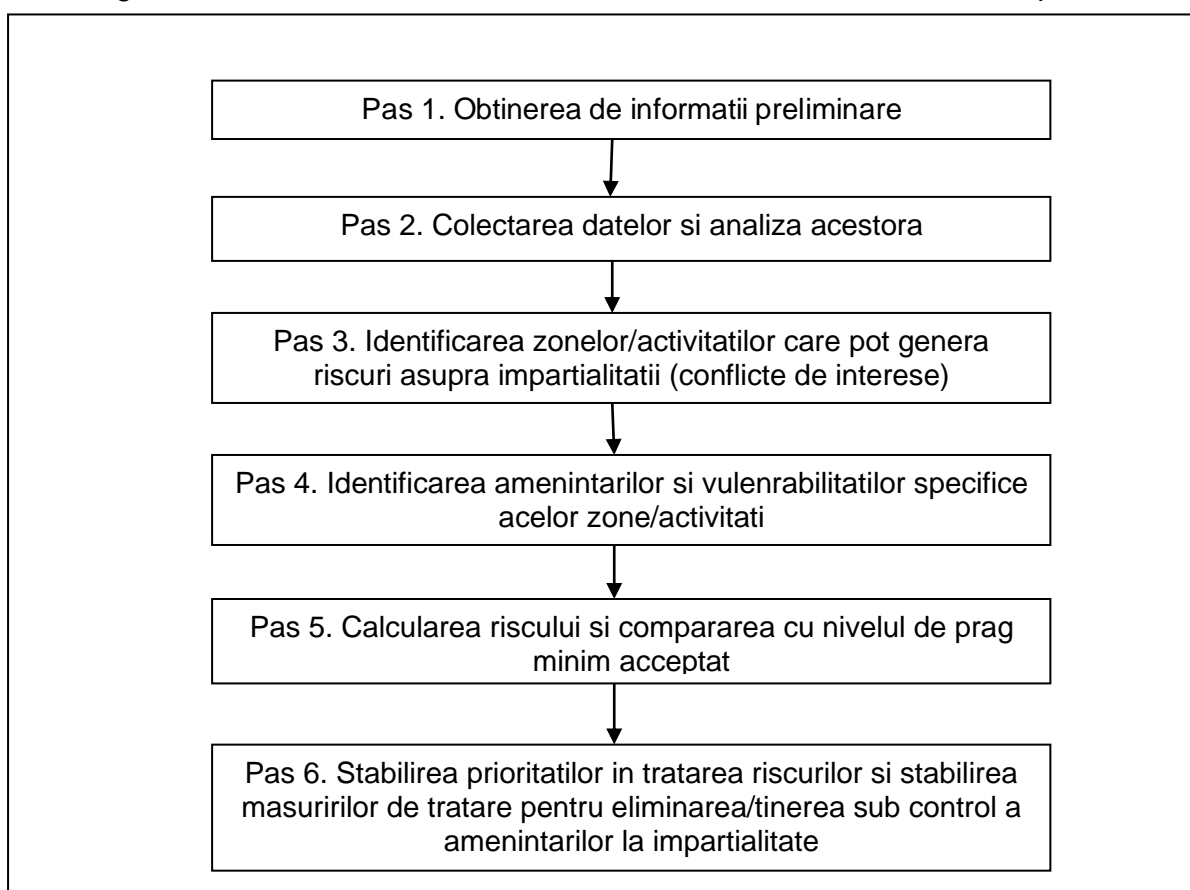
Pas 1. Obtinerea de informatii preliminare

Pas 2. Colectarea datelor si analiza acestora

Pas 3. Identificarea zonelor/activitatilor care pot genera riscuri asupra impartialitatii (conflicte de interese)

Pas 4. Identificarea amenintarilor si vulenrabilitatilor specifice acelor zone/activitati

Pas 5. Calcularea riscului si compararea cu nivelul de prag minim acceptat

Pas 6. Stabilirea prioritatilor in tratarea riscurilor si stabilirea masuririlor de tratare pentru eliminarea/tinerea sub control a amenintarilor la impartialitate